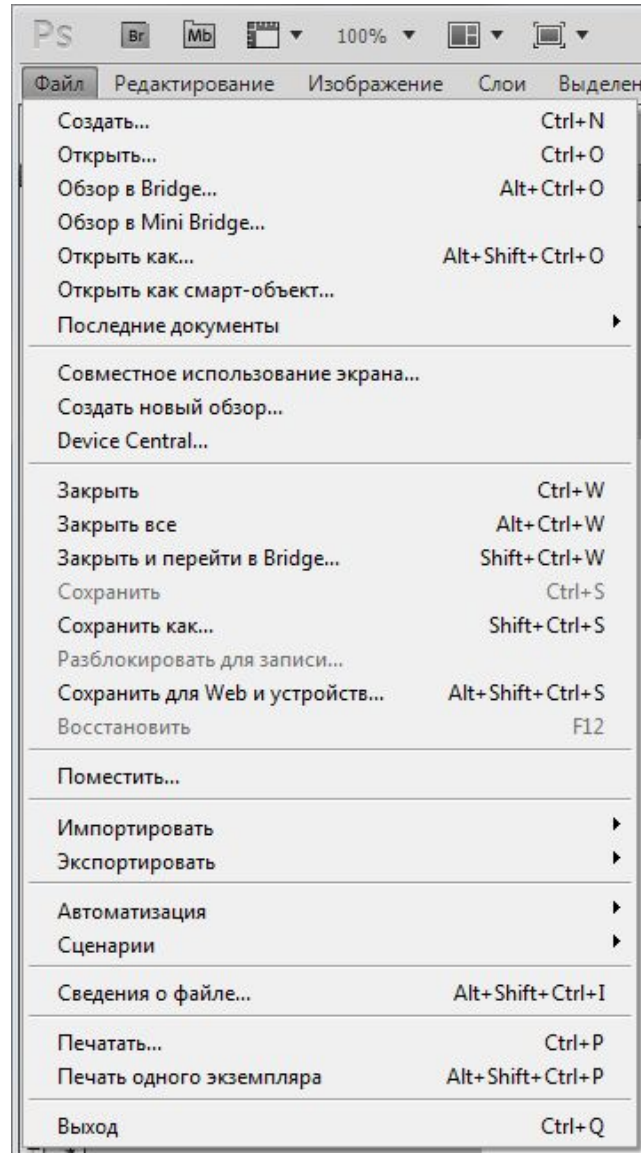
Ps Br Mb 100%

Файл Редактирование Изображение Слои Выделен

Создать... Ctrl+N
Открыть... Ctrl+O
Обзор в Bridge... Alt+Ctrl+O
Обзор в Mini Bridge...
Открыть как... Alt+Shift+Ctrl+O
Открыть как смарт-объект...
Последние документы

Совместное использование экрана...
Создать новый обзор...
Device Central...

Закрыть Ctrl+W
Закрыть все Alt+Ctrl+W
Закрыть и перейти в Bridge... Shift+Ctrl+W
Сохранить Ctrl+S
Сохранить как... Shift+Ctrl+S
Разблокировать для записи...
Сохранить для Web и устройств... Alt+Shift+Ctrl+S
Восстановить F12

Поместить...

Импортировать
Экспортировать

Автоматизация
Сценарии

Сведения о файле... Alt+Shift+Ctrl+I

Печатать... Ctrl+P
Печать одного экземпляра Alt+Shift+Ctrl+P

Выход Ctrl+Q